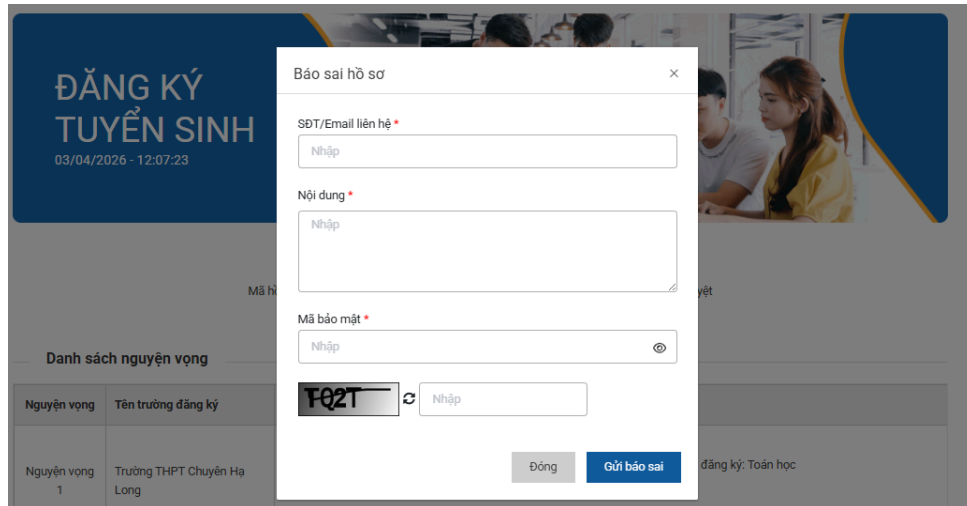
ĐĂNG KÝ TUYỂN SINH
03/04/2026 - 12:07:23

Mã hồ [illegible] yệt

Danh sách nguyện vọng

| Nguyện vọng | Tên trường đăng ký | |
|---|---|---|
| Nguyện vọng 1 | Trường THPT Chuyên Hạ Long | đăng ký: Toán học |

Báo sai hồ sơ ×

SĐT/Email liên hệ *
Nhập

Nội dung *
Nhập

Mã bảo mật *
Nhập

TQ2T
Nhập

Đóng
Gửi báo sai